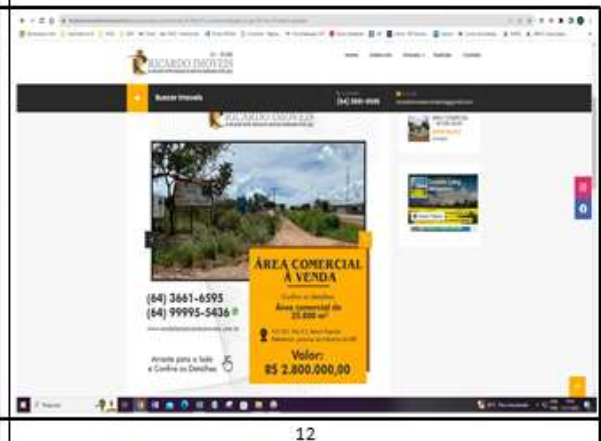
RICARDO IMOVEIS

Buscar Imoveis

(64) 3661-6595

RICARDO IMOVEIS

ÁREA COMERCIAL À VENDA

Confira os detalhes

Área comercial de 25.000 m²

R$ 2.800.000,00

(64) 3661-6595

(64) 99995-5436

Arraste para o lado e Confira os Detalhes

Valor:

R$ 2.800.000,00

12